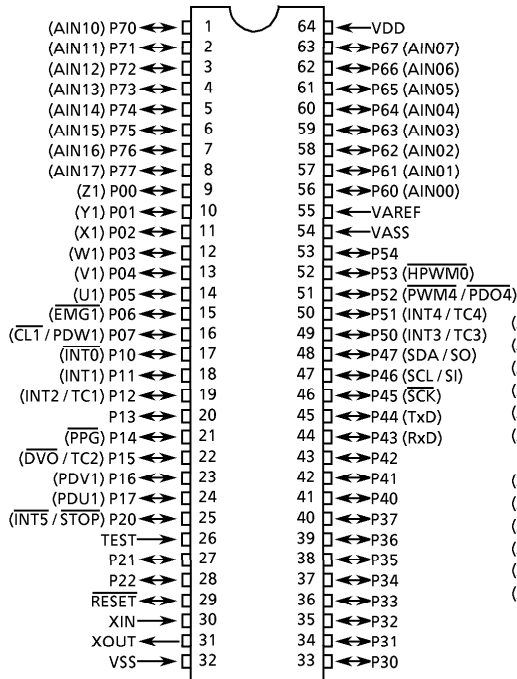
(AIN10) P70 1
(AIN11) P71 2
(AIN12) P72 3
(AIN13) P73 4
(AIN14) P74 5
(AIN15) P75 6
(AIN16) P76 7
(AIN17) P77 8
(Z1) P00 9
(Y1) P01 10
(X1) P02 11
(W1) P03 12
(V1) P04 13
(U1) P05 14
($\overline{\text{EMG1}}$) P06 15
($\overline{\text{CL1}}$ / PDW1) P07 16
($\overline{\text{INT0}}$) P10 17
(INT1) P11 18
(INT2 / TC1) P12 19
P13 20
($\overline{\text{PPG}}$) P14 21
($\overline{\text{DVO}}$ / TC2) P15 22
(PDV1) P16 23
(PDU1) P17 24
($\overline{\text{INT5}}$ / $\overline{\text{STOP}}$) P20 25
TEST 26
P21 27
P22 28
$\overline{\text{RESET}}$ 29
XIN 30
XOUT 31
VSS 32

64 VDD
63 P67 (AIN07)
62 P66 (AIN06)
61 P65 (AIN05)
60 P64 (AIN04)
59 P63 (AIN03)
58 P62 (AIN02)
57 P61 (AIN01)
56 P60 (AIN00)
55 VAREF
54 VASS
53 P54
52 P53 ($\overline{\text{HPWM0}}$)
51 P52 ($\overline{\text{PWM4}}$ / $\overline{\text{PDO4}}$)
50 P51 (INT4 / TC4)
49 P50 (INT3 / TC3)
48 P47 (SDA / SO)
47 P46 (SCL / SI)
46 P45 ($\overline{\text{SCK}}$)
45 P44 (TxD)
44 P43 (RxD)
43 P42
42 P41
41 P40
40 P37
39 P36
38 P35
37 P34
36 P33
35 P32
34 P31
33 P30